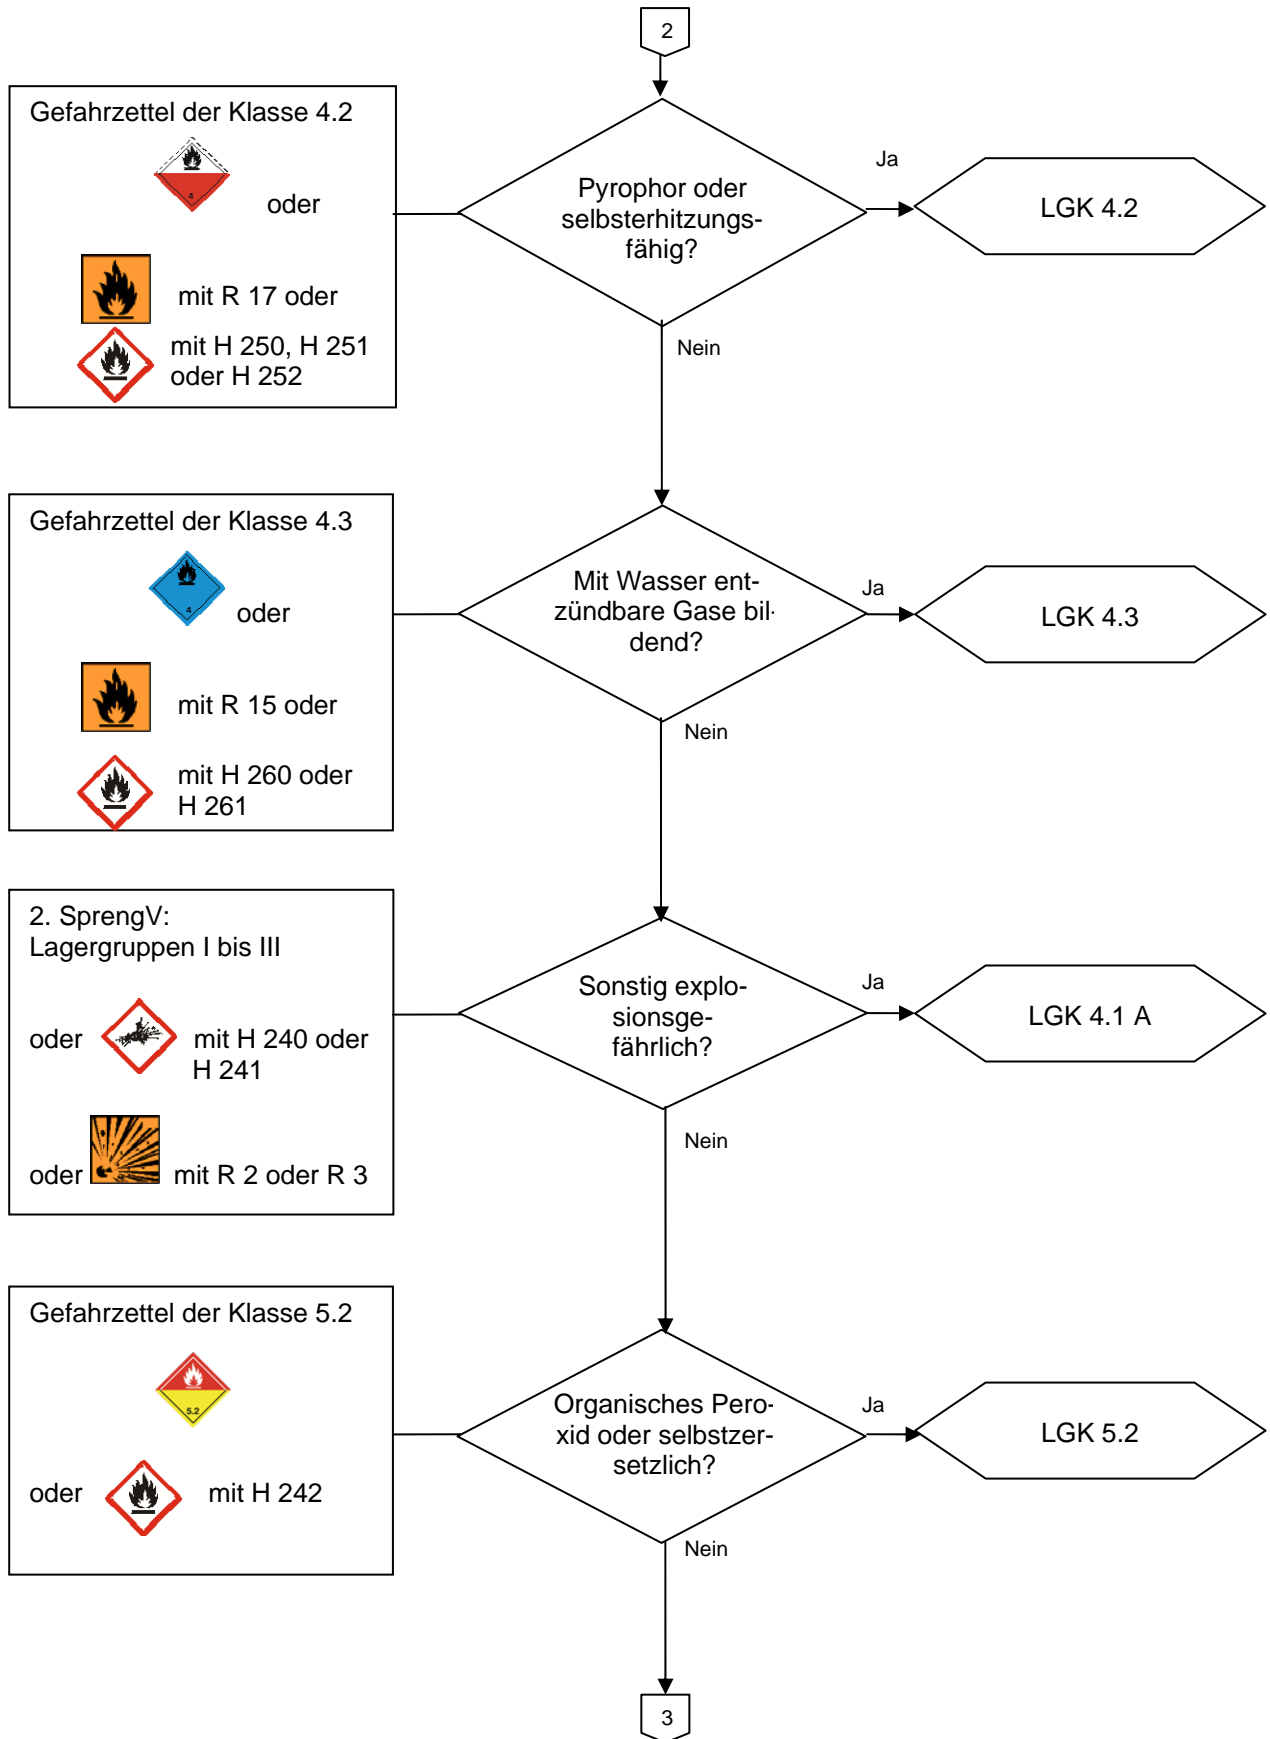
2

Gefahrzettel der Klasse 4.2

4

oder

mit R 17 oder

mit H 250, H 251 oder H 252

Pyrophor oder selbsterhitzungsfähig?

Ja

LGK 4.2

Nein

Gefahrzettel der Klasse 4.3

4

oder

mit R 15 oder

mit H 260 oder H 261

Mit Wasser entzündbare Gase bildend?

Ja

LGK 4.3

Nein

2. SprengV: Lagergruppen I bis III

oder

mit H 240 oder H 241

oder

mit R 2 oder R 3

Sonstig explosionsgefährlich?

Ja

LGK 4.1 A

Nein

Gefahrzettel der Klasse 5.2

5.2

oder

mit H 242

Organisches Peroxid oder selbstzersetzlich?

Ja

LGK 5.2

Nein

3